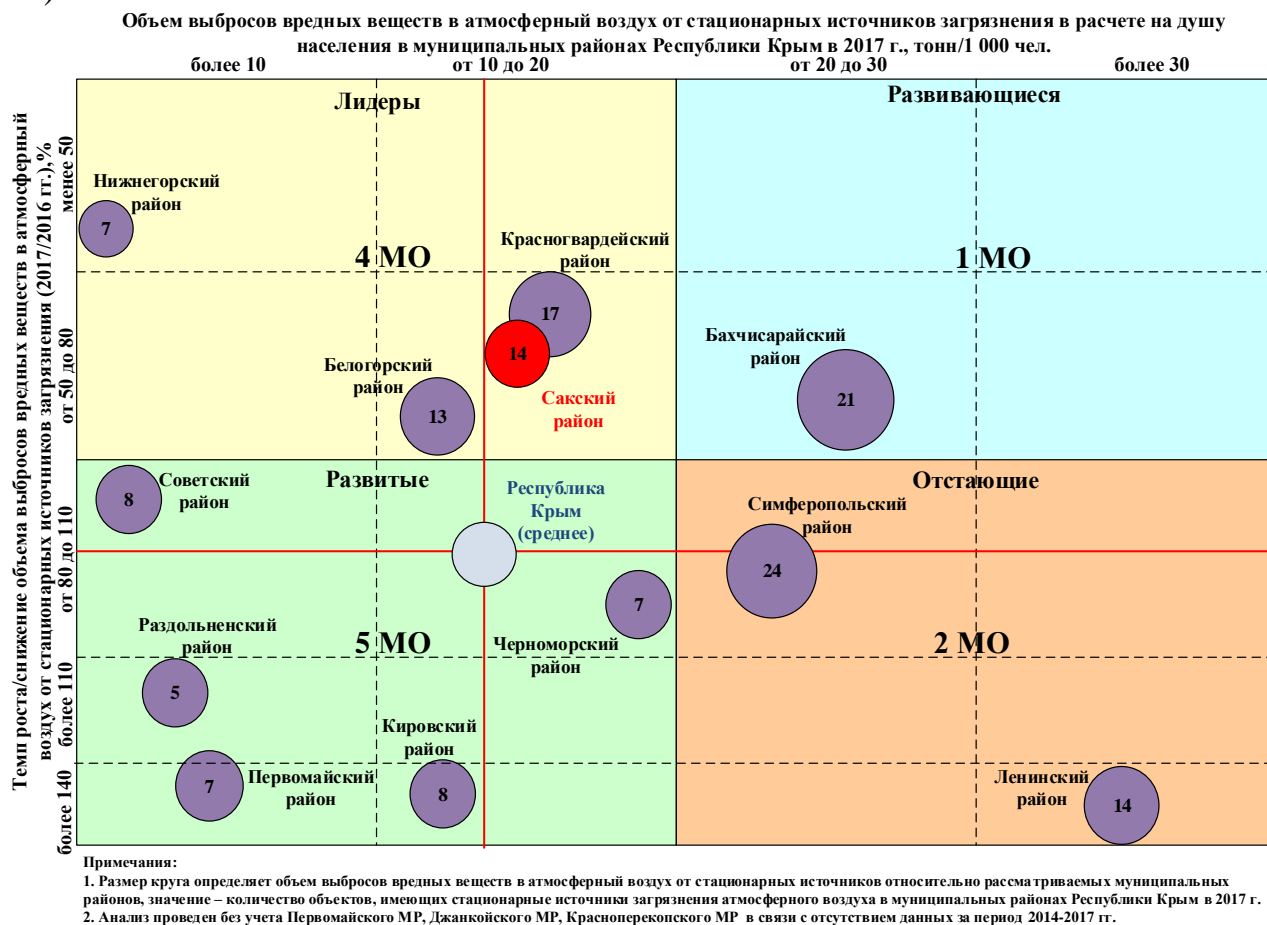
Объем выбросов вредных веществ в атмосферный воздух от стационарных источников загрязнения в расчете на душу населения в муниципальных районах Республики Крым в 2017 г., тонн/1 000 чел.

более 10
от 10 до 20
от 20 до 30
более 30

Темп роста/снижение объема выбросов вредных веществ в атмосферный воздух от стационарных источников загрязнения (2017/2016 гг.),%

менее 50
от 50 до 80
от 80 до 110
более 110
более 140

Лидеры
Развивающиеся
Развитые
Отстающие

4 МО
1 МО
5 МО
2 МО

Нижнегорский район
7
Красногвардейский район
17
14
Сакский район
Белогорский район
13
Бахчисарайский район
21
Советский район
8
Республика Крым (среднее)
Симферопольский район
24
7
Черноморский район
Раздольненский район
5
Кировский район
7
Первомайский район
8
Ленинский район
14

Примечания:
1. Размер круга определяет объем выбросов вредных веществ в атмосферный воздух от стационарных источников относительно рассматриваемых муниципальных районов, значение – количество объектов, имеющих стационарные источники загрязнения атмосферного воздуха в муниципальных районах Республики Крым в 2017 г.
2. Анализ проведен без учета Первомайского МР, Джанкойского МР, Красноперекопского МР в связи с отсутствием данных за период 2014-2017 гг.